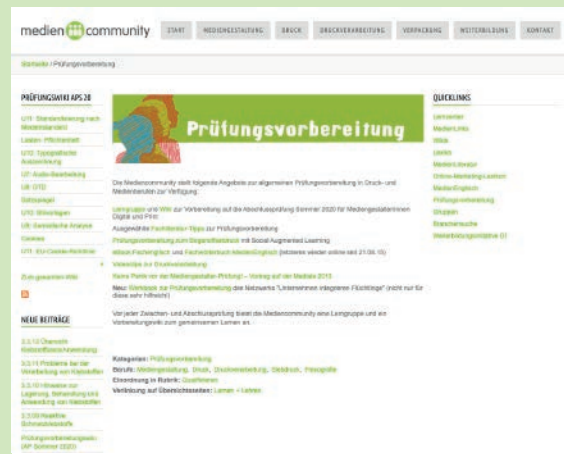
medien community

START | MEDIENGESTALTUNG | DRUCK | DRUCKVERARBEITUNG | VERPACKUNG | WEITERBILDUNG | KONTAKT

Startseite / Prüfungsvorbereitung

PRÜFUNGSWIKI AP S 20

U11: Standardisierung nach Medienstandard
Lasten- Pflichtenheft
U10: Typografische Auszeichnung
U9: Audio-Bearbeitung
U8: OTD
Schrumpfen
U10: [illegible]
U8: Semiotische Analyse
Cookies
U11: EU-Cookie-Richtlinie

Zum gesamten Wiki

NEUE BEITRÄGE

3.3.12 Übersicht Klebstoffbeschreibung
3.3.11 Probleme bei der Verarbeitung von Klebstoffen
3.3.10 Hinweise zur Lagerung, Behandlung und Anwendung von Klebstoffen
3.3.9 Reaktive Schmelzklebstoffe
Prüfungsvorbereitungswiki (AP Sommer 2020)

Prüfungsvorbereitung

Die Mediencommunity stellt folgende Angebote zur allgemeinen Prüfungsvorbereitung in Druck- und Medienberufen zur Verfügung:

Lerngruppe und Wiki zur Vorbereitung auf die Abschlussprüfung Sommer 2020 für Mediengestalter/innen Digital und Print
Ausgewählte Fachbeiträge Tipps zur Prüfungsvorbereitung
Prüfungsvorbereitung zum Begleitfachbuch mit Social Augmented Learning
Altlasten/Fachenglisch und Fachwörterbuch Medienenglisch (letzteres wieder online seit 21.06.15)
Videoclips zur Druckverarbeitung
Keine Panik vor der Mediengestalter-Prüfung! – Vortrag auf der Mediale 2013
Neu: Workbook zur Prüfungsvorbereitung des Netzwerks "Unternehmen integrieren Flüchtlinge" (nicht nur für diese sehr hilfreich)

Vor jeder Zwischen- und Abschlussprüfung bietet die Mediencommunity eine Lerngruppe und ein Vorbereitungswiki zum gemeinsamen Lernen an.

Kategorien: Prüfungsvorbereitung
Berufe: Mediengestaltung, Druck, Druckverarbeitung, Siebdruck, Fotografie
Einordnung in Rubrik: Qualifizieren
Verlinkung auf Übersichtsseiten: Lernen + Lehren

QUICKLINKS

Lernzentrum
MedienLinks
Wikis
Lexikon
Medien-Literatur
Online-Marketing-Lexikon
Medien-Englisch
Prüfungsvorbereitung
Gruppen
Branchensuche
Weiterbildungsinitiative 01